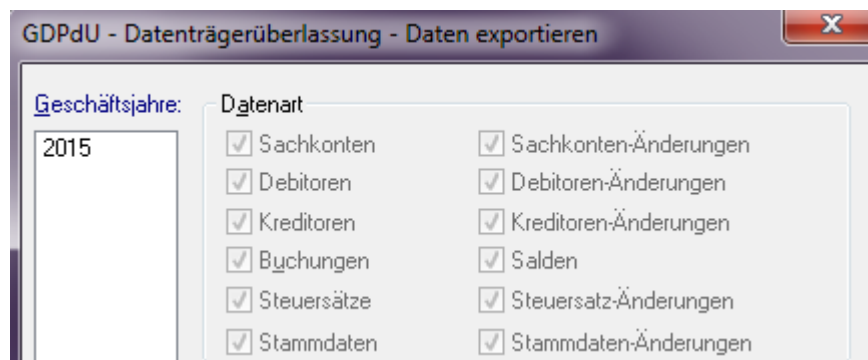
GDPdU - Datenträgerüberlassung - Daten exportieren

X

Geschäftsjahre:

2015

Datenart

Sachkonten

Debitoren

Kreditoren

Buchungen

Steuersätze

Stammdaten

Sachkonten-Änderungen

Debitoren-Änderungen

Kreditoren-Änderungen

Salden

Steuersatz-Änderungen

Stammdaten-Änderungen